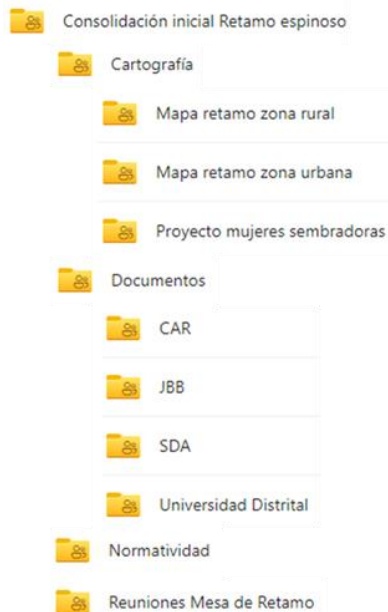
Consolidación inicial Retamo espinoso

Cartografía

Mapa retamo zona rural

Mapa retamo zona urbana

Proyecto mujeres sembradoras

Documentos

CAR

JBB

SDA

Universidad Distrital

Normatividad

Reuniones Mesa de Retamo